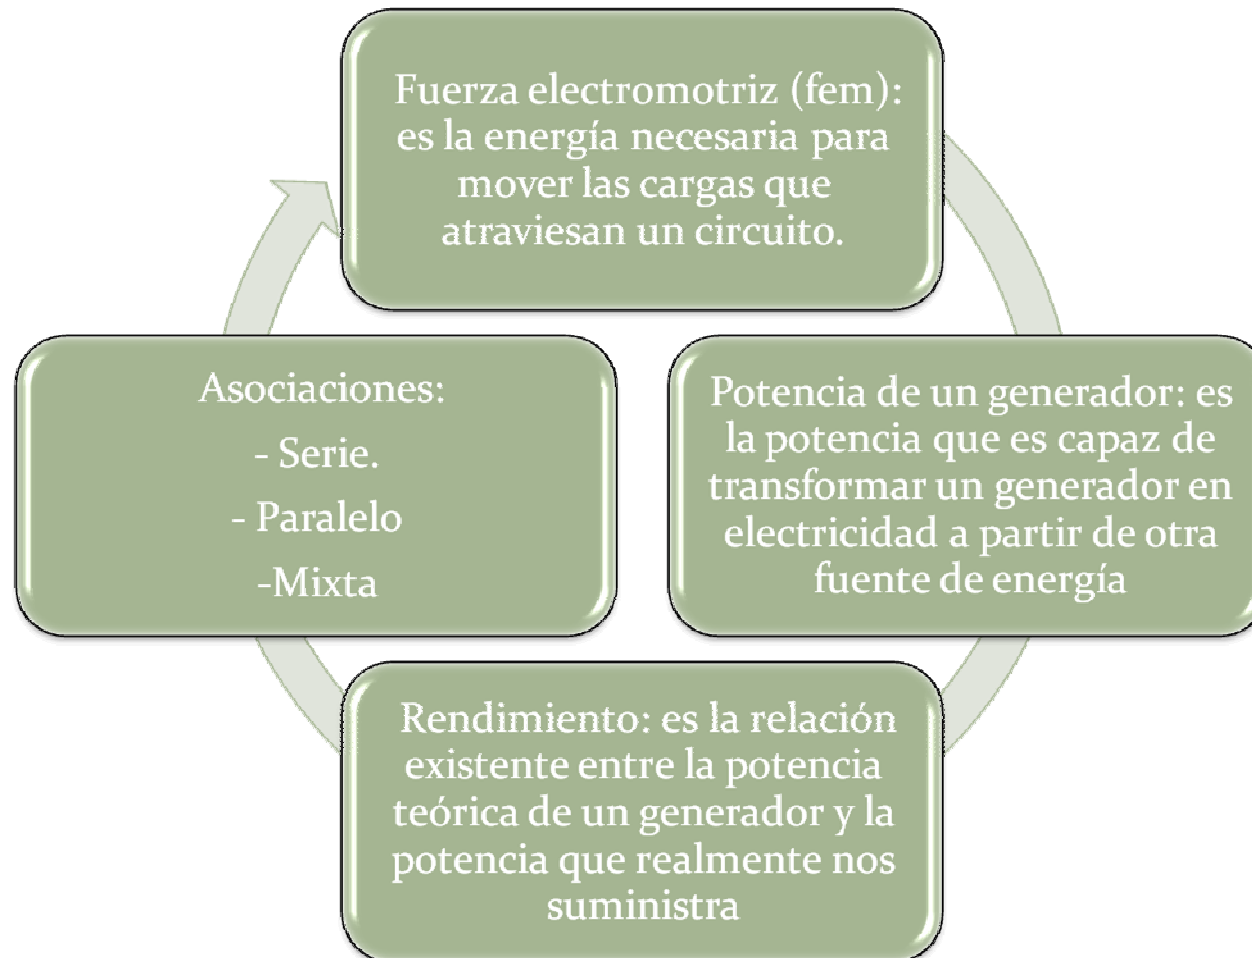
Fuerza electromotriz (fem): es la energía necesaria para mover las cargas que atraviesan un circuito.

Potencia de un generador: es la potencia que es capaz de transformar un generador en electricidad a partir de otra fuente de energía

Rendimiento: es la relación existente entre la potencia teórica de un generador y la potencia que realmente nos suministra

Asociaciones:
- Serie.
- Paralelo
-Mixta